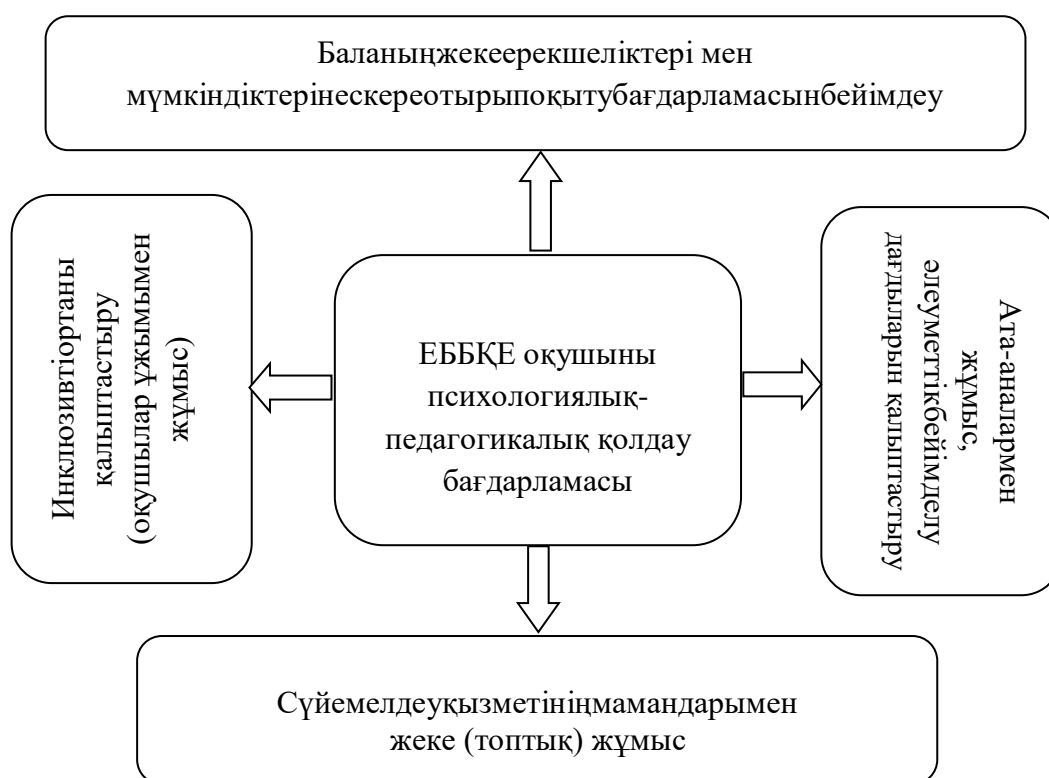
Баланыңжекеерекшеліктері мен мүмкіндіктерінескереотырыпоқытубағдарламасынбейімдеу

Инклюзивтіортаны қалыптастыру (оқушылар ұжымымен жұмыс)

ЕББҚЕ оқушыны психологиялық-педагогикалық қолдау бағдарламасы

Ата-аналармен жұмыс, әлеуметтікбейімделу дағдыларын қалыптастыру

Сүйемелдеуқызметініңмамандарымен жеке (топтық) жұмыс